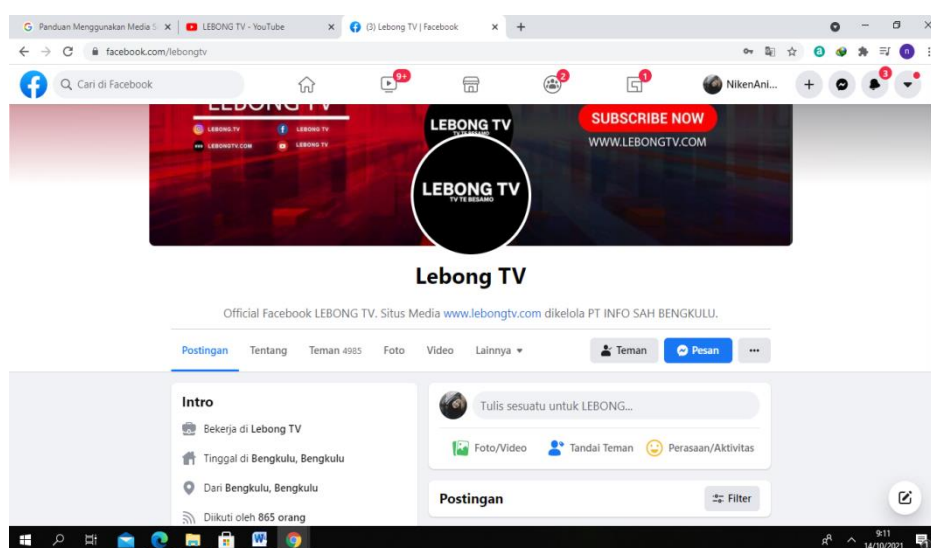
Panduan Menggunakan Media S ×
LEBONG TV - YouTube ×
(3) Lebong TV | Facebook ×
+

facebook.com/lebongtv

Cari di Facebook
9+
2
1
NikenAni...
3

LEBONG TV
LEBONG.TV
LEBONG TV
LEBONGTV.COM
LEBONG TV
LEBONG TV
TV TE BESAMO
SUBSCRIBE NOW
WWW.LEBONGTV.COM
LEBONG TV
TV TE BESAMO

Lebong TV

Official Facebook LEBONG TV. Situs Media www.lebongtv.com dikelola PT INFO SAH BENGKULU.

Postingan Tentang Teman 4985 Foto Video Lainnya ▾
Teman
Pesan
···

Intro
Bekerja di Lebong TV
Tinggal di Bengkulu, Bengkulu
Dari Bengkulu, Bengkulu
Diikuti oleh 865 orang

Tulis sesuatu untuk LEBONG...
Foto/Video
Tandai Teman
Perasaan/Aktivitas

Postingan
Filter

9:11
14/10/2021